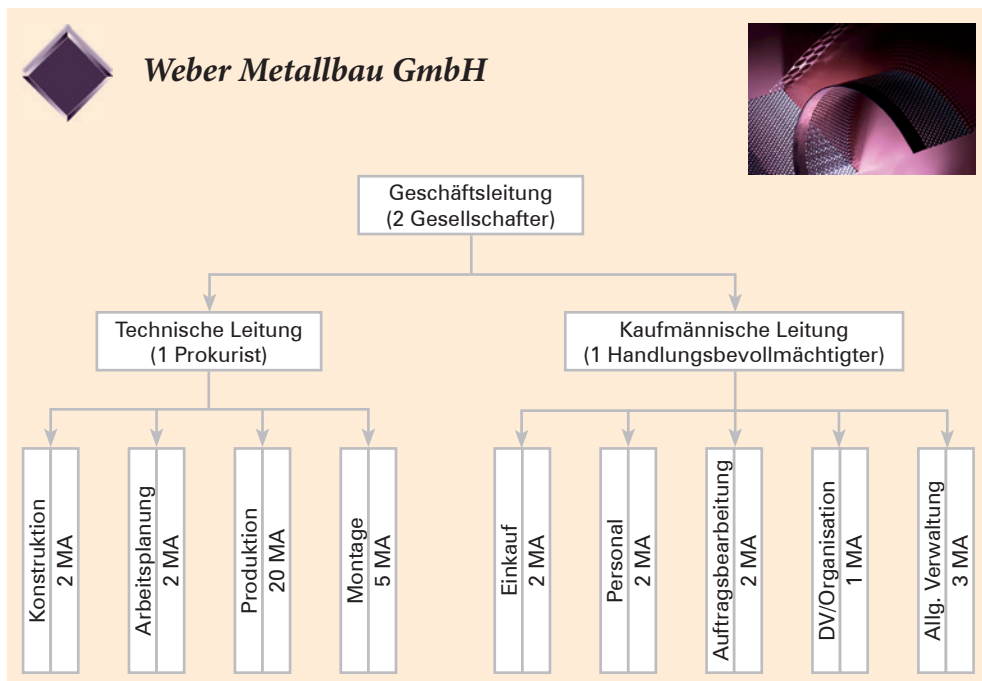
Weber Metallbau GmbH

Geschäftsleitung
(2 Gesellschafter)

Technische Leitung
(1 Prokurist)

Kaufmännische Leitung
(1 Handlungsbevollmächtigter)

Konstruktion
2 MA

Arbeitsplanung
2 MA

Produktion
20 MA

Montage
5 MA

Einkauf
2 MA

Personal
2 MA

Auftragsbearbeitung
2 MA

DV/Organisation
1 MA

Allg. Verwaltung
3 MA